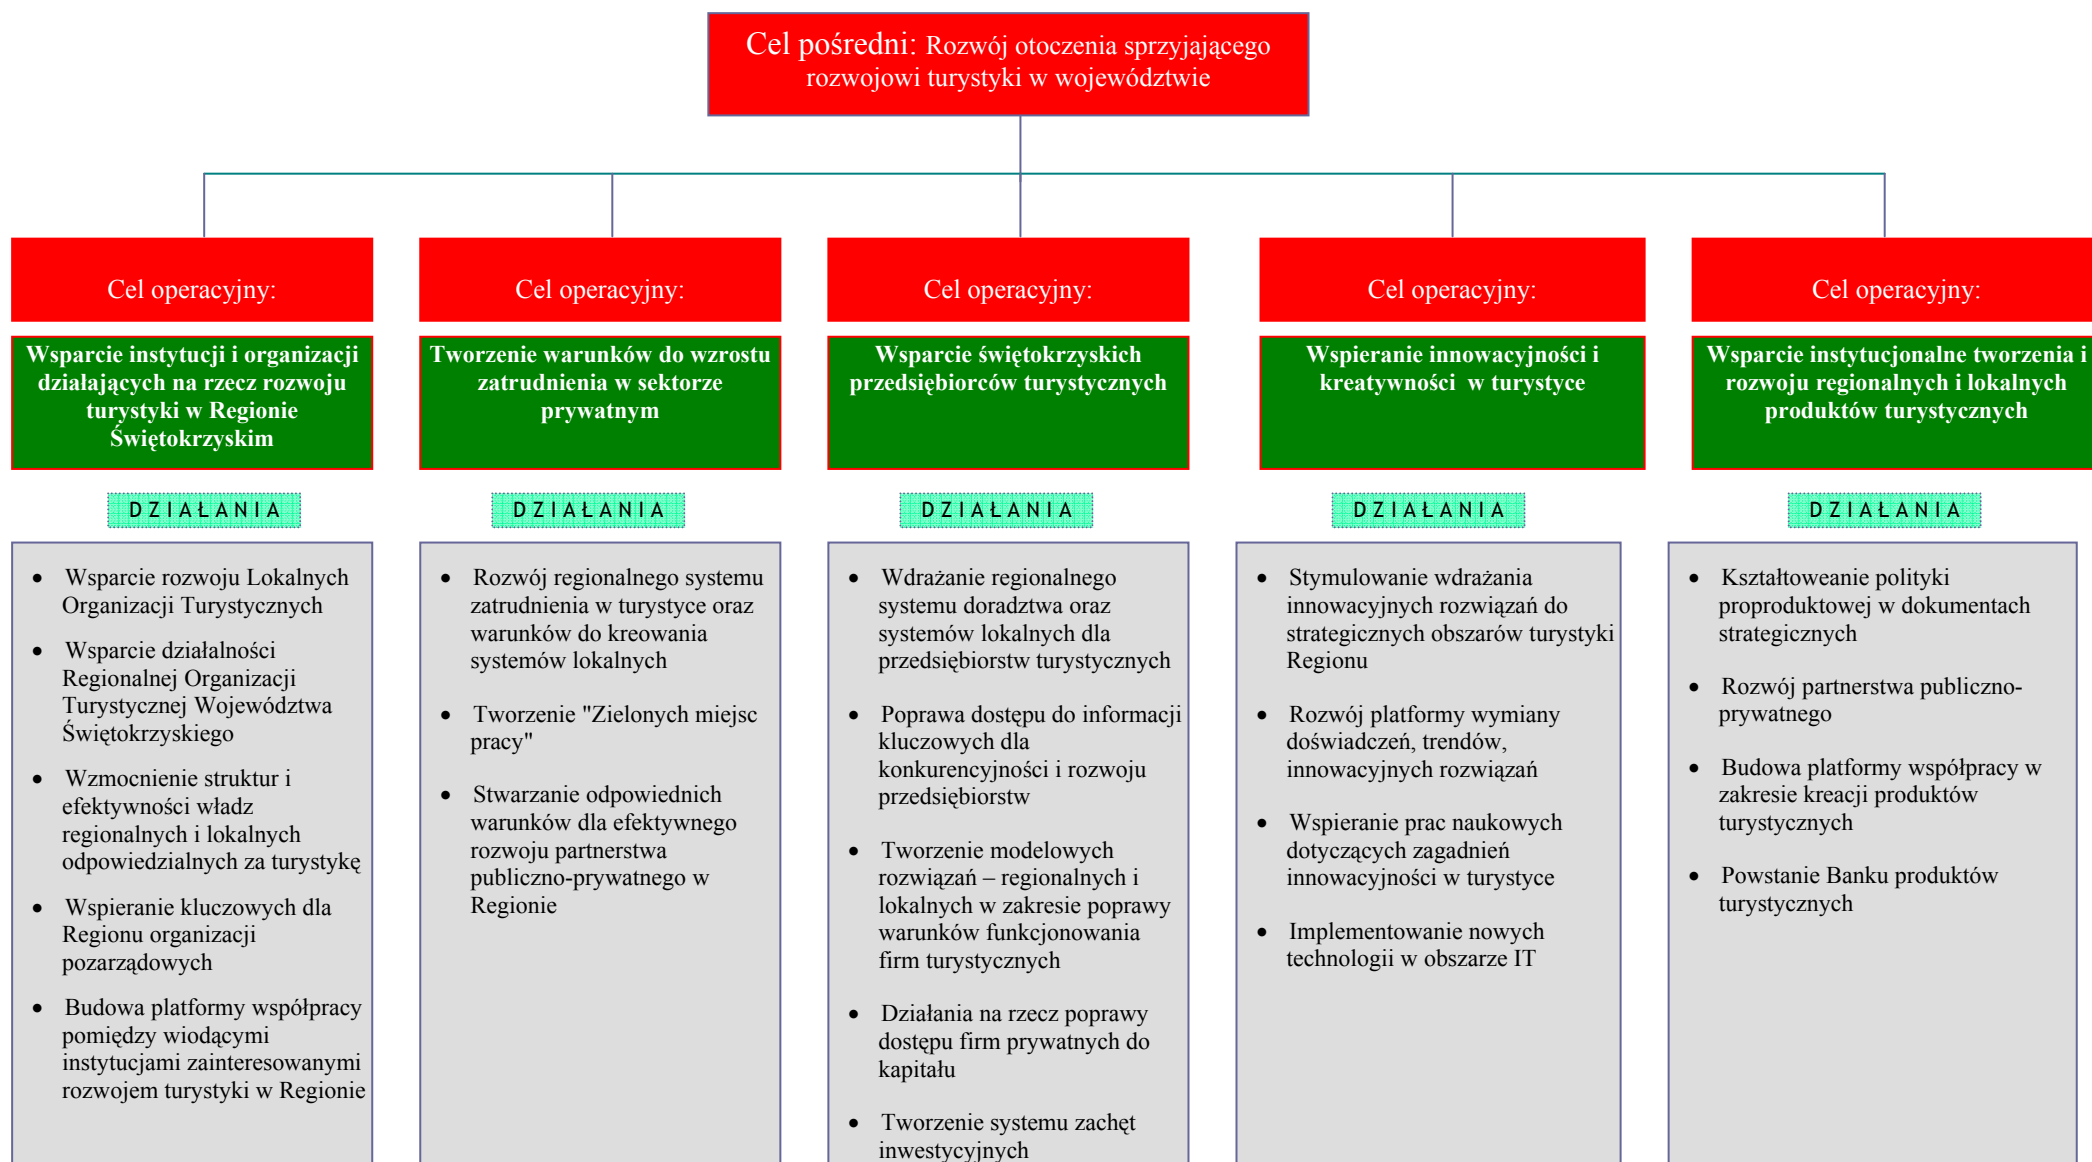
Cel pośredni: Rozwój otoczenia sprzyjającego rozwojowi turystyki w województwie

Cel operacyjny:

Wsparcie instytucji i organizacji działających na rzecz rozwoju turystyki w Regionie Świętokrzyskim

DZIAŁANIA

- Wsparcie rozwoju Lokalnych Organizacji Turystycznych
- Wsparcie działalności Regionalnej Organizacji Turystycznej Województwa Świętokrzyskiego
- Wzmocnienie struktur i efektywności władz regionalnych i lokalnych odpowiedzialnych za turystykę
- Wspieranie kluczowych dla Regionu organizacji pozarządowych
- Budowa platformy współpracy pomiędzy wiodącymi instytucjami zainteresowanymi rozwojem turystyki w Regionie

Cel operacyjny:

Tworzenie warunków do wzrostu zatrudnienia w sektorze prywatnym

DZIAŁANIA

- Rozwój regionalnego systemu zatrudnienia w turystyce oraz warunków do kreowania systemów lokalnych
- Tworzenie "Zielonych miejsc pracy"
- Stwarzanie odpowiednich warunków dla efektywnego rozwoju partnerstwa publiczno-prywatnego w Regionie

Cel operacyjny:

Wsparcie świętokrzyskich przedsiębiorców turystycznych

DZIAŁANIA

- Wdrażanie regionalnego systemu doradztwa oraz systemów lokalnych dla przedsiębiorstw turystycznych
- Poprawa dostępu do informacji kluczowych dla konkurencyjności i rozwoju przedsiębiorstw
- Tworzenie modelowych rozwiązań – regionalnych i lokalnych w zakresie poprawy warunków funkcjonowania firm turystycznych
- Działania na rzecz poprawy dostępu firm prywatnych do kapitału
- Tworzenie systemu zachęt inwestycyjnych

Cel operacyjny:

Wspieranie innowacyjności i kreatywności w turystyce

DZIAŁANIA

- Stymulowanie wdrażania innowacyjnych rozwiązań do strategicznych obszarów turystyki Regionu
- Rozwój platformy wymiany doświadczeń, trendów, innowacyjnych rozwiązań
- Wspieranie prac naukowych dotyczących zagadnień innowacyjności w turystyce
- Implementowanie nowych technologii w obszarze IT

Cel operacyjny:

Wsparcie instytucjonalne tworzenia i rozwoju regionalnych i lokalnych produktów turystycznych

DZIAŁANIA

- Kształtoweanie polityki proproduktowej w dokumentach strategicznych
- Rozwój partnerstwa publiczno-prywatnego
- Budowa platformy współpracy w zakresie kreacji produktów turystycznych
- Powstanie Banku produktów turystycznych